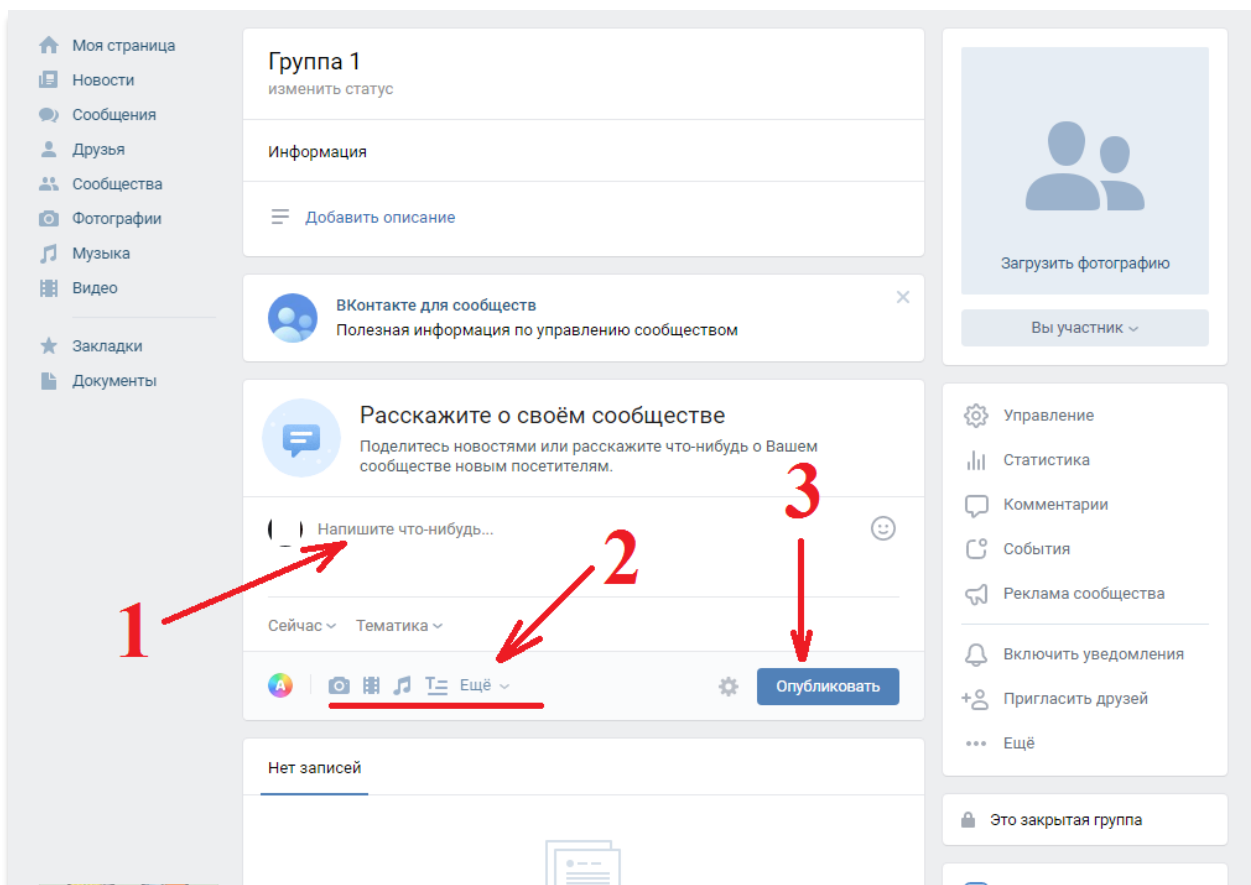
Моя страница
Новости
Сообщения
Друзья
Сообщества
Фотографии
Музыка
Видео

Закладки
Документы

Группа 1
изменить статус

Информация

Добавить описание

ВКонтакте для сообществ
Полезная информация по управлению сообществом

Расскажите о своём сообществе
Поделитесь новостями или расскажите что-нибудь о Вашем сообществе новым посетителям.

Напишите что-нибудь...

Сейчас Тематика

Ещё

Опубликовать

1
2
3

Нет записей

Загрузить фотографию

Вы участник

Управление
Статистика
Комментарии
События
Реклама сообщества

Включить уведомления
Пригласить друзей
Ещё

Это закрытая группа